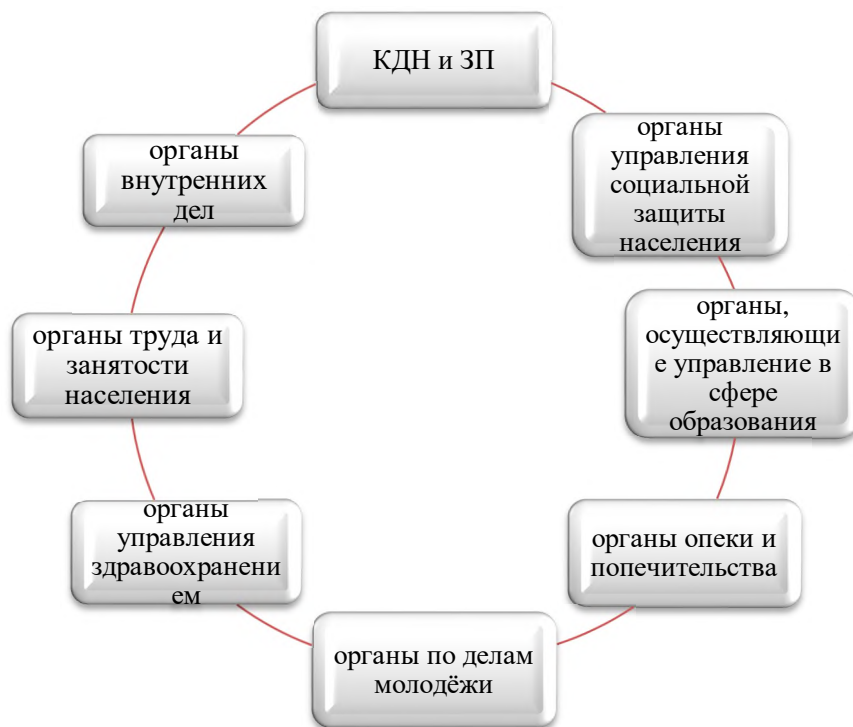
КДН и ЗП

органы управления социальной защиты населения

органы, осуществляющие управление в сфере образования

органы опеки и попечительства

органы по делам молодёжи

органы управления здравоохранением

органы труда и занятости населения

органы внутренних дел